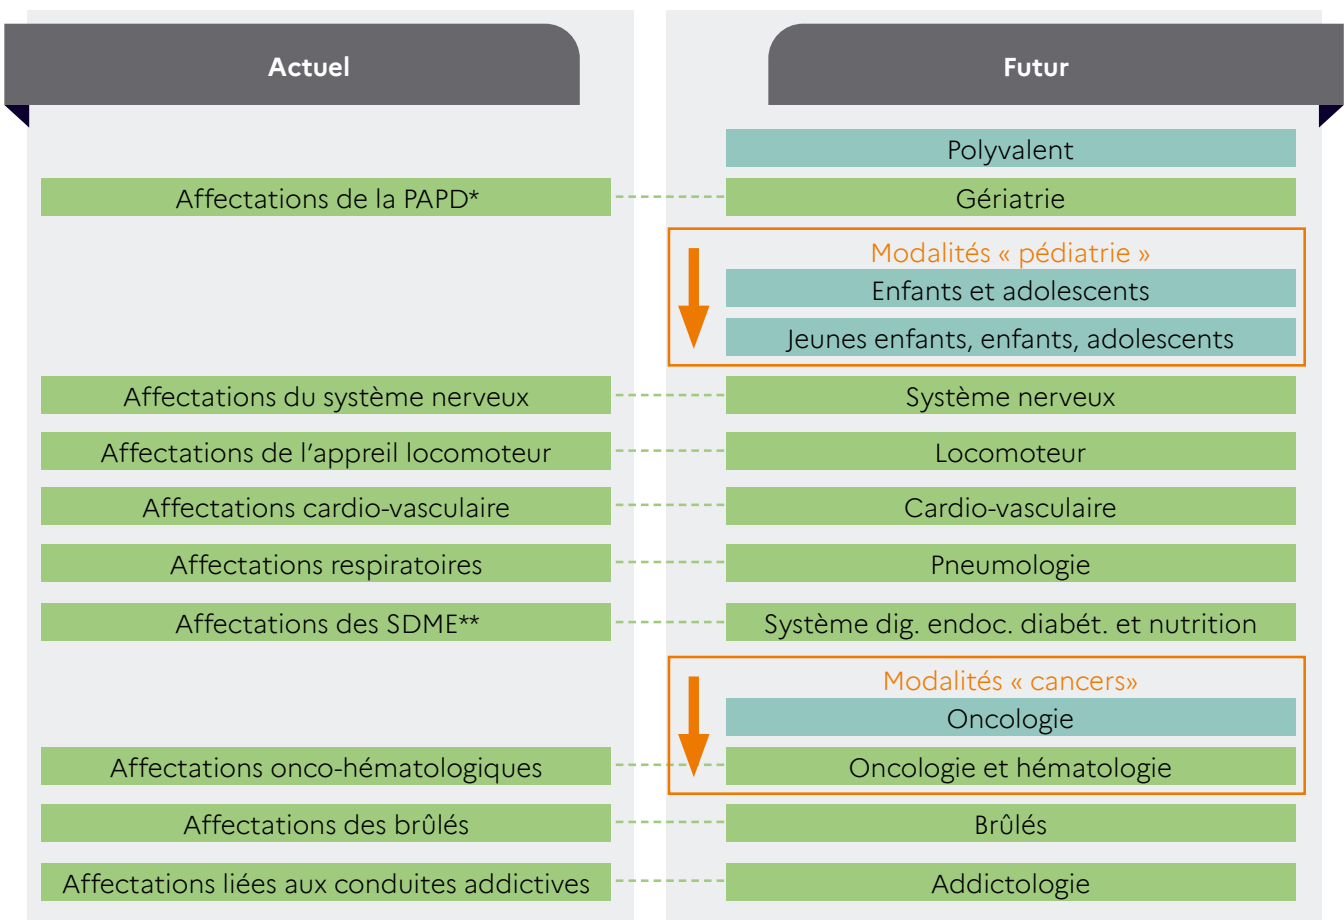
Actuel

Futur

Polyvalent

Affectations de la PAPD*

Gériatrie

Modalités « pédiatrie »

Enfants et adolescents

Jeunes enfants, enfants, adolescents

Affectations du système nerveux

Système nerveux

Affectations de l’appreil locomoteur

Locomoteur

Affectations cardio-vasculaire

Cardio-vasculaire

Affectations respiratoires

Pneumologie

Affectations des SDME**

Système dig. endoc. diabét. et nutrition

Modalités « cancers»

Oncologie

Affectations onco-hématologiques

Oncologie et hématologie

Affectations des brûlés

Brûlés

Affectations liées aux conduites addictives

Addictologie